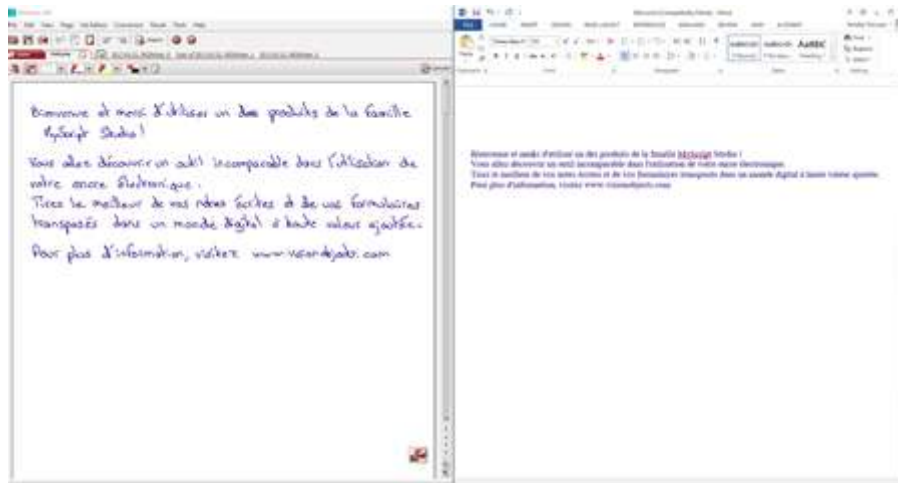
Bienvenue et merci d'utiliser un des produits de la famille MyScript Studio !

Vous allez découvrir un outil incomparable dans l'utilisation de votre encre électronique.
Tirez le meilleur de vos notes écrites et de vos formulaires transposés dans un monde digital à haute valeur ajoutée.

Pour plus d'information, visitez www.visionobjects.com

Bienvenue et merci d'utiliser un des produits de la famille MyScript Studio !
Vous allez découvrir un outil incomparable dans l'utilisation de votre encre électronique.
Tirez le meilleur de vos notes écrites et de vos formulaires transposés dans un monde digital à haute valeur ajoutée.
Pour plus d'information, visitez www.visionobjects.com